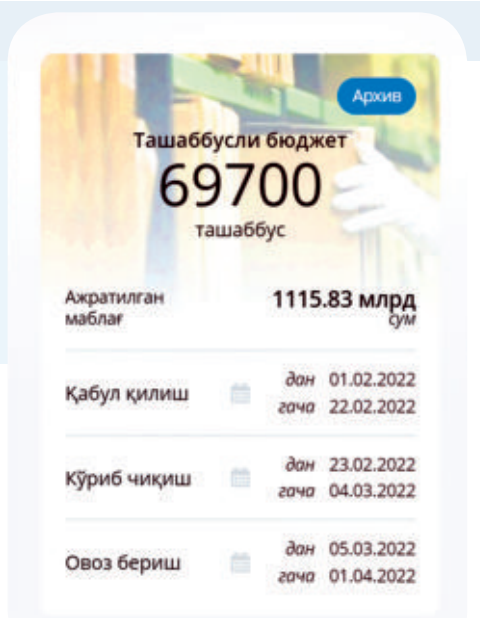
Архив

Ташаббусли бюджет
69700
ташаббус

Ажратилган маблағ
1115.83 млрд сўм

Қабул қилиш
дан 01.02.2022
гача 22.02.2022

Кўриб чиқиш
дан 23.02.2022
гача 04.03.2022

Овоз бериш
дан 05.03.2022
гача 01.04.2022